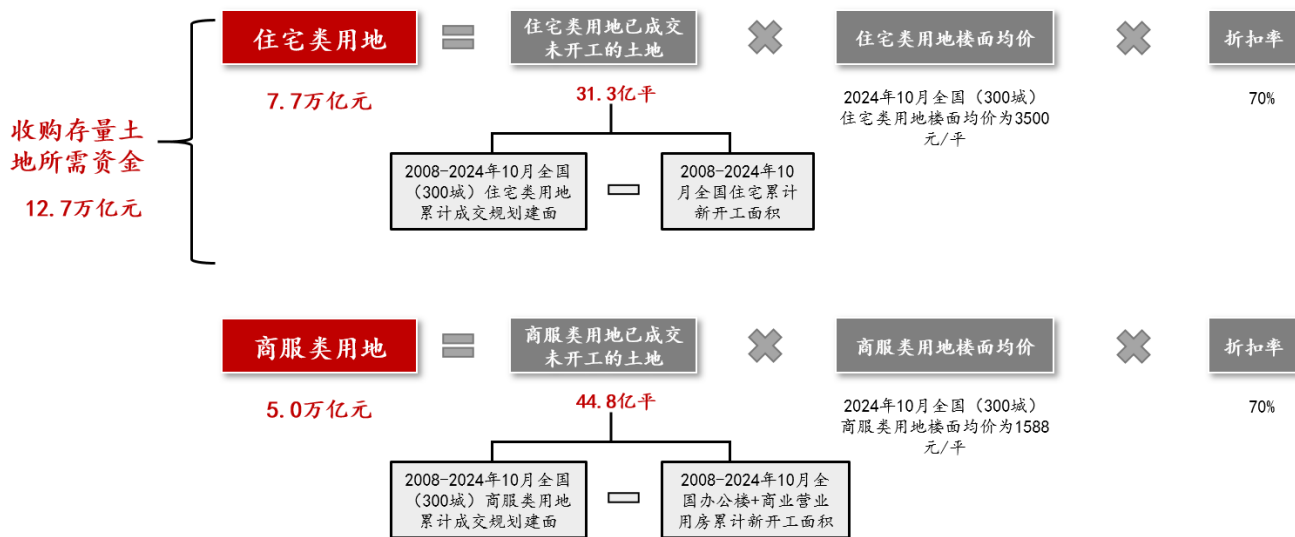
收购存量土地所需资金

12.7万亿元

住宅类用地

7.7万亿元

住宅类用地已成交未开工的土地

31.3亿平

2008-2024年10月全国（300城）住宅类用地累计成交规划建面

2008-2024年10月全国住宅累计新开工面积

住宅类用地楼面均价

2024年10月全国（300城）住宅类用地楼面均价为3500元/平

折扣率

70%

商服类用地

5.0万亿元

商服类用地已成交未开工的土地

44.8亿平

2008-2024年10月全国（300城）商服类用地累计成交规划建面

2008-2024年10月全国办公楼+商业营业用房累计新开工面积

商服类用地楼面均价

2024年10月全国（300城）商服类用地楼面均价为1588元/平

折扣率

70%